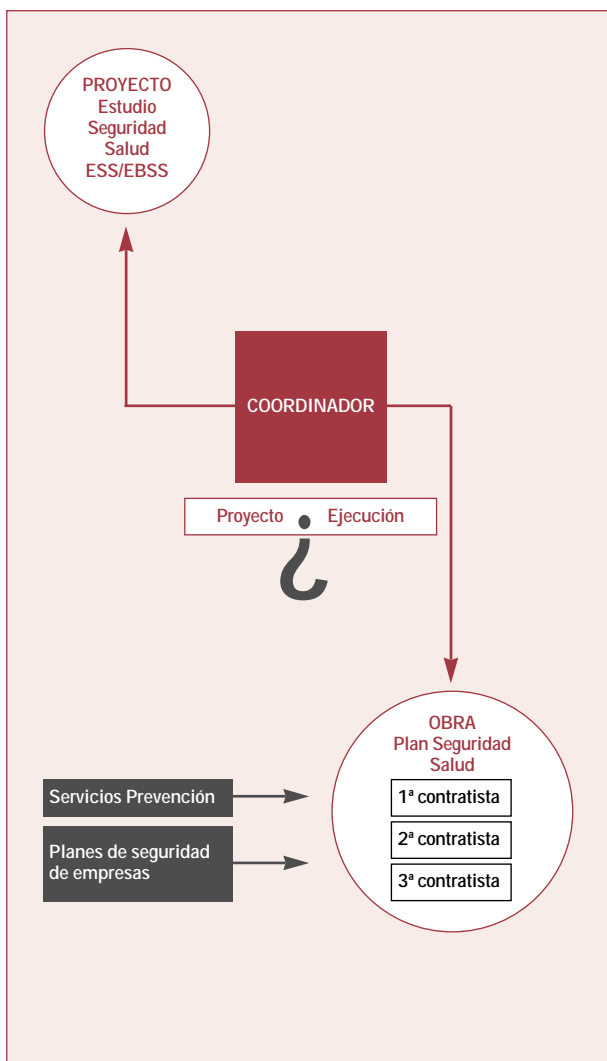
PROYECTO
Estudio
Seguridad
Salud
ESS/EBSS

COORDINADOR

Proyecto ¿ Ejecución

OBRA
Plan Seguridad
Salud

Servicios Prevención

Planes de seguridad de empresas

1ª contratista

2ª contratista

3ª contratista